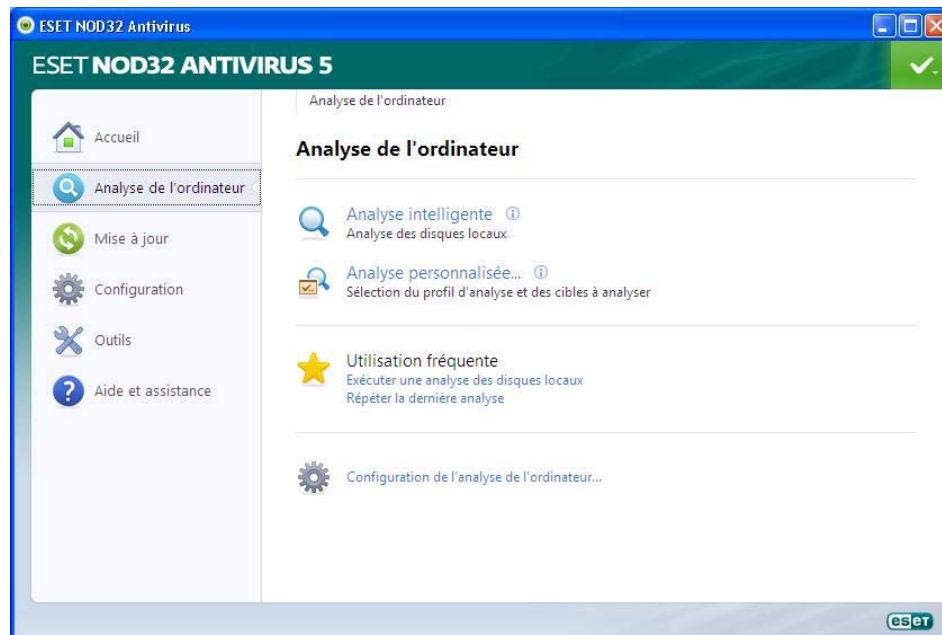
ESET NOD32 Antivirus

ESET NOD32 ANTIVIRUS 5

Accueil

Analyse de l'ordinateur

Mise à jour

Configuration

Outils

Aide et assistance

Analyse de l'ordinateur

Analyse de l'ordinateur

Analyse intelligente
Analyse des disques locaux

Analyse personnalisée...
Sélection du profil d'analyse et des cibles à analyser

Utilisation fréquente
Exécuter une analyse des disques locaux
Répéter la dernière analyse

Configuration de l'analyse de l'ordinateur...

eset